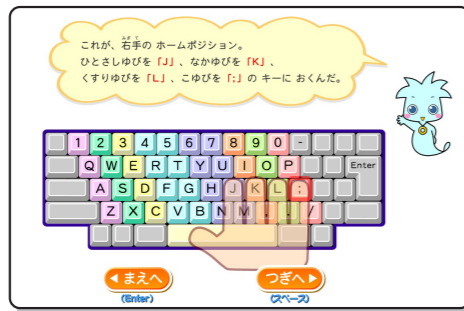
これが、右手の ホームポジション。
ひとさしゆびを「J」、なかゆびを「K」、
くすりゆびを「L」、こゆびを「;」の キーに おくんだ。

1 2 3 4 5 6 7 8 9 0 -
Q W E R T Y U I O P
Enter
A S D F G H J K L ;
Z X C V B N M , . /

◀ まえへ
(Enter)
つぎへ ▶
(スペース)